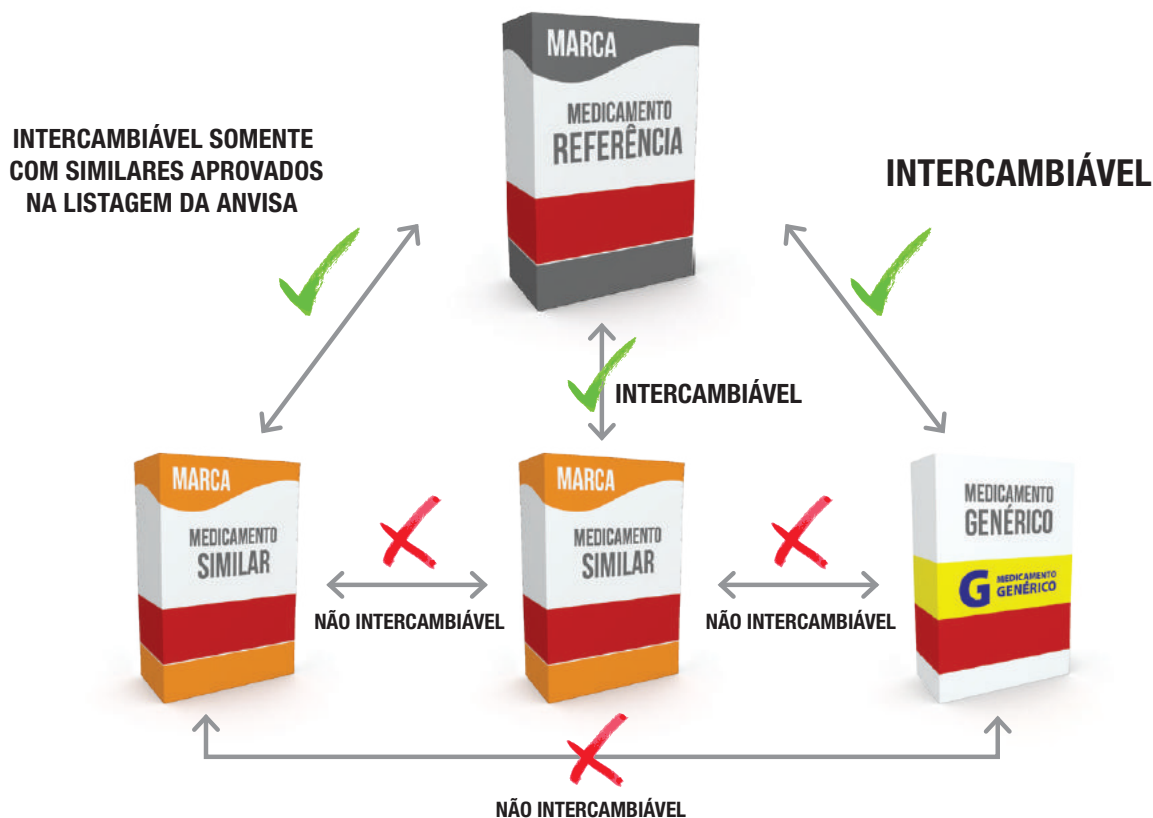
MARCA
MEDICAMENTO
REFERÊNCIA

INTERCAMBIÁVEL SOMENTE COM SIMILARES APROVADOS NA LISTAGEM DA ANVISA

INTERCAMBIÁVEL

INTERCAMBIÁVEL

MARCA
MEDICAMENTO
SIMILAR

NÃO INTERCAMBIÁVEL

MARCA
MEDICAMENTO
SIMILAR

NÃO INTERCAMBIÁVEL

MEDICAMENTO
GENÉRICO
G MEDICAMENTO GENÉRICO

NÃO INTERCAMBIÁVEL